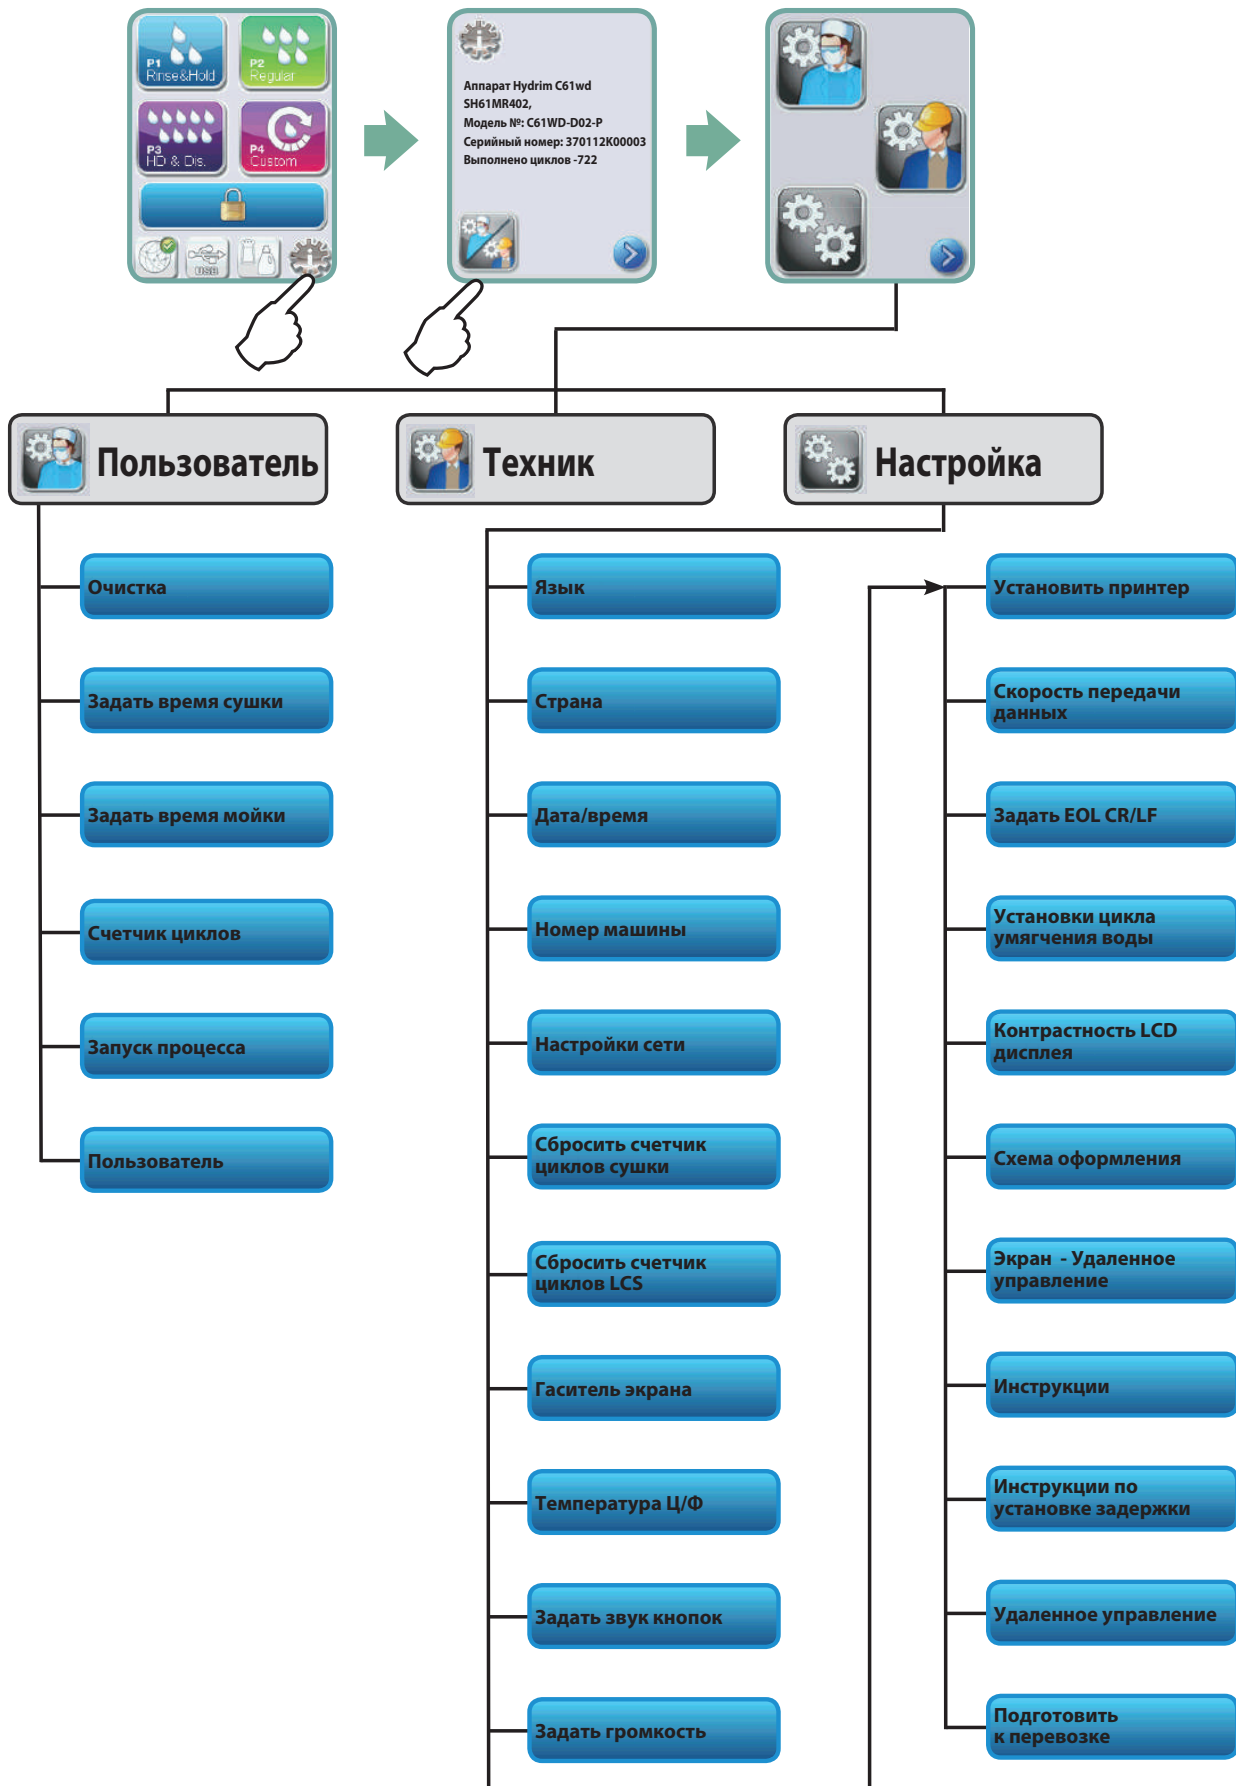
P1 Rinse&Hold
P2 Regular
P3 HD & Dis.
P4 Custom
USB

Аппарат Hydrim C61wd
SH61MR402,
Модель №: C61WD-D02-P
Серийный номер: 370112K00003
Выполнено циклов -722

Пользователь
Техник
Настройка

Очистка
Задать время сушки
Задать время мойки
Счетчик циклов
Запуск процесса
Пользователь

Язык
Страна
Дата/время
Номер машины
Настройки сети
Сбросить счетчик циклов сушки
Сбросить счетчик циклов LCS
Гаситель экрана
Температура Ц/Ф
Задать звук кнопок
Задать громкость

Установить принтер
Скорость передачи данных
Задать EOL CR/LF
Установки цикла умягчения воды
Контрастность LCD дисплея
Схема оформления
Экран - Удаленное управление
Инструкции
Инструкции по установке задержки
Удаленное управление
Подготовить к перевозке